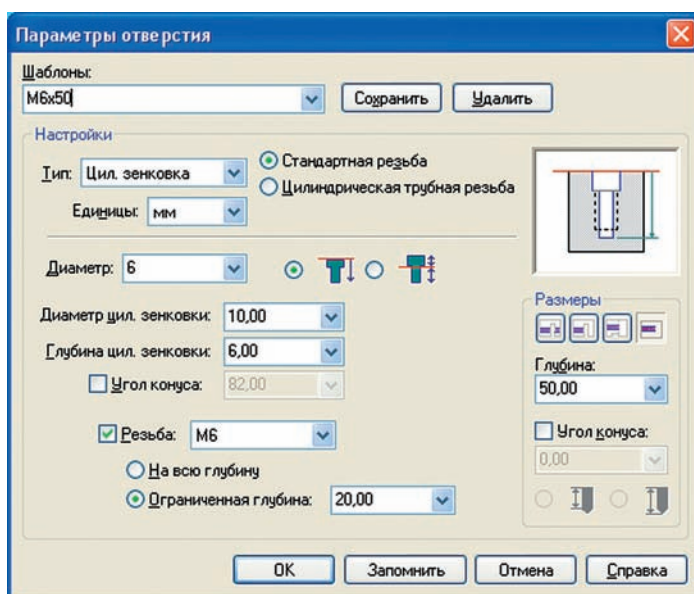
Параметры отверстия

Шаблоны:
M6x50
Сохранить
Удалить

Настройки
Тип: Цил. зенковка
Стандартная резьба
Цилиндрическая трубная резьба
Единицы: мм

Диаметр: 6

Диаметр цил. зенковки: 10,00
Глубина цил. зенковки: 6,00
Угол конуса: 82,00

Резьба: M6
На всю глубину
Ограниченная глубина: 20,00

Размеры
Глубина:
50,00
Угол конуса:
0,00

OK
Запомнить
Отмена
Справка